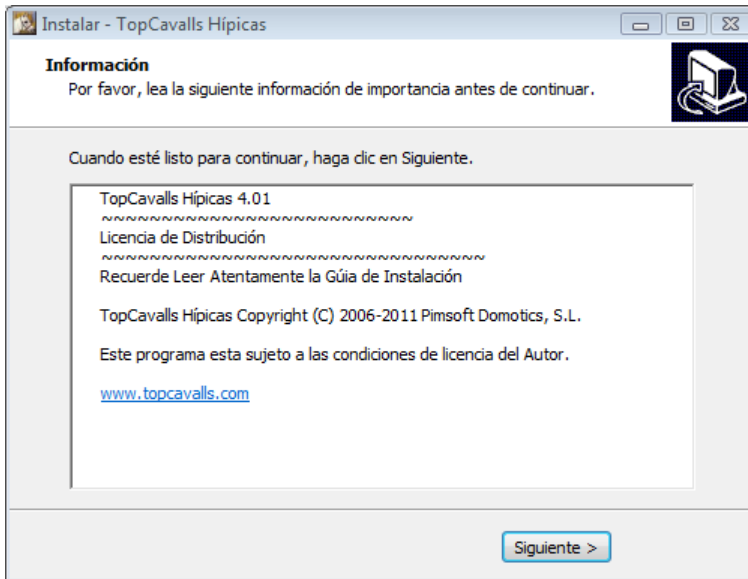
Instalar - TopCavalls Hípicas

Información
Por favor, lea la siguiente información de importancia antes de continuar.

Cuando esté listo para continuar, haga clic en Siguiente.

TopCavalls Hípicas 4.01
~~~~~~~~~~~~~~~~~~~~~~~~~~~
Licencia de Distribución
~~~~~~~~~~~~~~~~~~~~~~~~~~~~~~~~~~
Recuerde Leer Atentamente la Gúia de Instalación

TopCavalls Hípicas Copyright (C) 2006-2011 Pimsoft Domotics, S.L.

Este programa esta sujeto a las condiciones de licencia del Autor.

www.topcavalls.com

Siguiente >